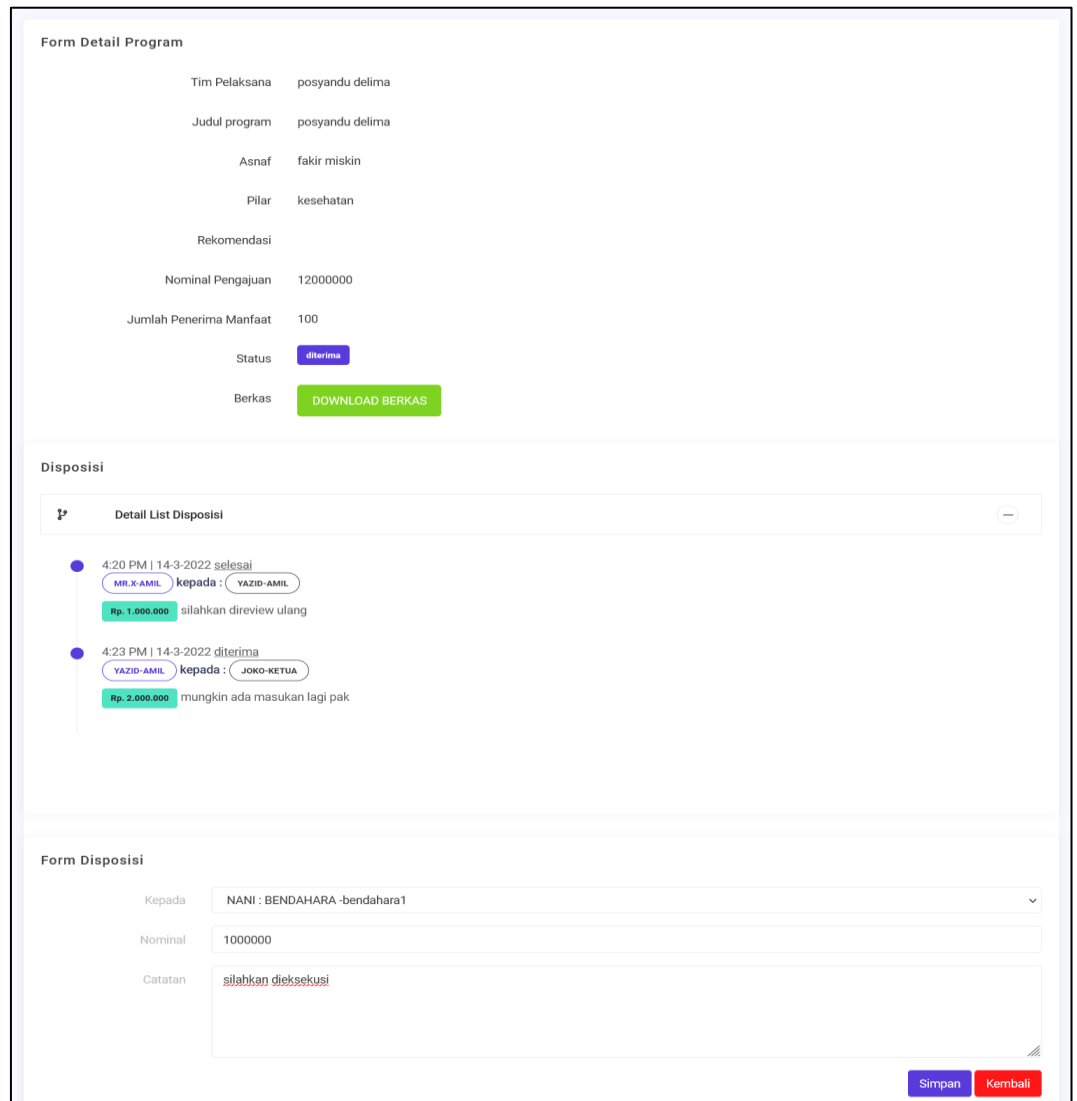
Form Detail Program

Tim Pelaksana posyandu delima

Judul program posyandu delima

Asnaf fakir miskin

Pilar kesehatan

Rekomendasi

Nominal Pengajuan 12000000

Jumlah Penerima Manfaat 100

Status diterima

Berkas DOWNLOAD BERKAS

Disposisi

Detail List Disposisi

4:20 PM | 14-3-2022 selesai
MR.X-AMIL kepada : YAZID-AMIL
Rp. 1.000.000 silahkan direview ulang

4:23 PM | 14-3-2022 diterima
YAZID-AMIL kepada : JOKO-KETUA
Rp. 2.000.000 mungkin ada masukan lagi pak

Form Disposisi

Kepada NANI : BENDAHARA -bendahara1

Nominal 1000000

Catatan silahkan dieksekusi

Simpan Kembali